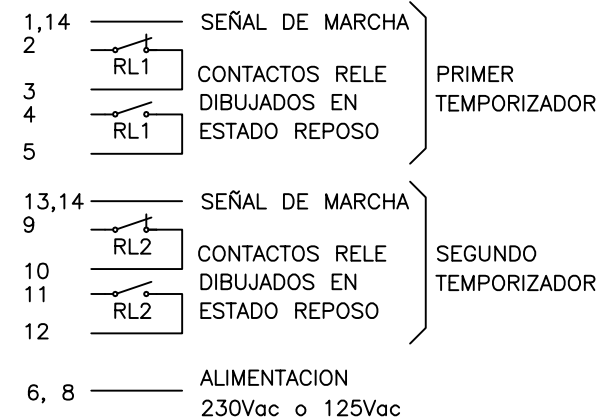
1,14 SEÑAL DE MARCHA
2
RL1
3
4
RL1
5

CONTACTOS RELE
DIBUJADOS EN
ESTADO REPOSO

PRIMER
TEMPORIZADOR

13,14 SEÑAL DE MARCHA
9
RL2
10
11
RL2
12

CONTACTOS RELE
DIBUJADOS EN
ESTADO REPOSO

SEGUNDO
TEMPORIZADOR

6, 8 ALIMENTACION
230Vac o 125Vac